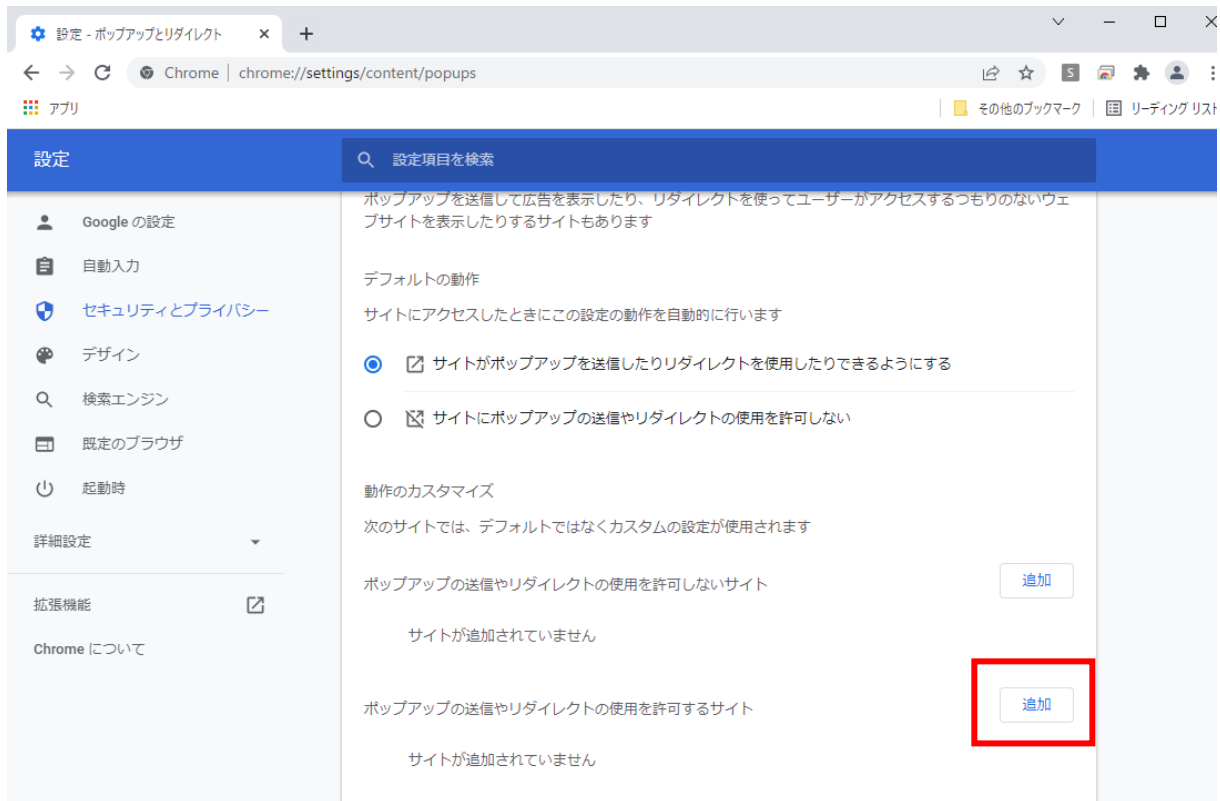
設定 - ポップアップとリダイレクト

Chrome | chrome://settings/content/popups

アプリ

その他のブックマーク

リーディング リスト

設定

設定項目を検索

ポップアップを送信して広告を表示したり、リダイレクトを使ってユーザーがアクセスするつもりのないウェブサイトを表示したりするサイトもあります

デフォルトの動作

サイトにアクセスしたときにこの設定の動作を自動的に行います

サイトがポップアップを送信したりリダイレクトを使用したりできるようにする

サイトにポップアップの送信やリダイレクトの使用を許可しない

動作のカスタマイズ

次のサイトでは、デフォルトではなくカスタムの設定が使用されます

ポップアップの送信やリダイレクトの使用を許可しないサイト

追加

サイトが追加されていません

ポップアップの送信やリダイレクトの使用を許可するサイト

追加

サイトが追加されていません

Google の設定

自動入力

セキュリティとプライバシー

デザイン

検索エンジン

既定のブラウザ

起動時

詳細設定

拡張機能

Chrome について